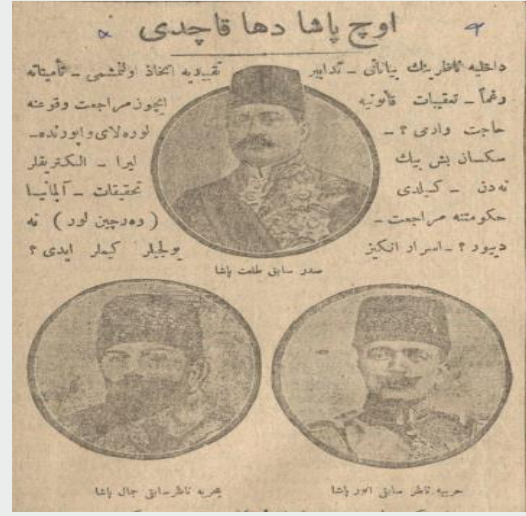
اوچ پاشا دها قاچدی

داخلیه ناظرینک بیاناتی - تدابیر تقییدیه اتخاذ اولنمشی - ثمامیله وغماً - تعقیبات قانونیه ایچون مراجعت وقوعنه حاجت واری ؟ - لوردلای وابوده - سکسان بش بیک لیرا - الکتریقلر نه دن - کیلدی - تحقیقات - آلمانیا حکومتنه مراجعت - (وه درچین لور) نه دیبور ؟ - اسرار انکیز - بیلیلر کیلر ایدی ؟

صدر سابق طلعت پاشا

بحریه ناظر سابق جمال پاشا

حربیه ناظر سابق انور پاشا